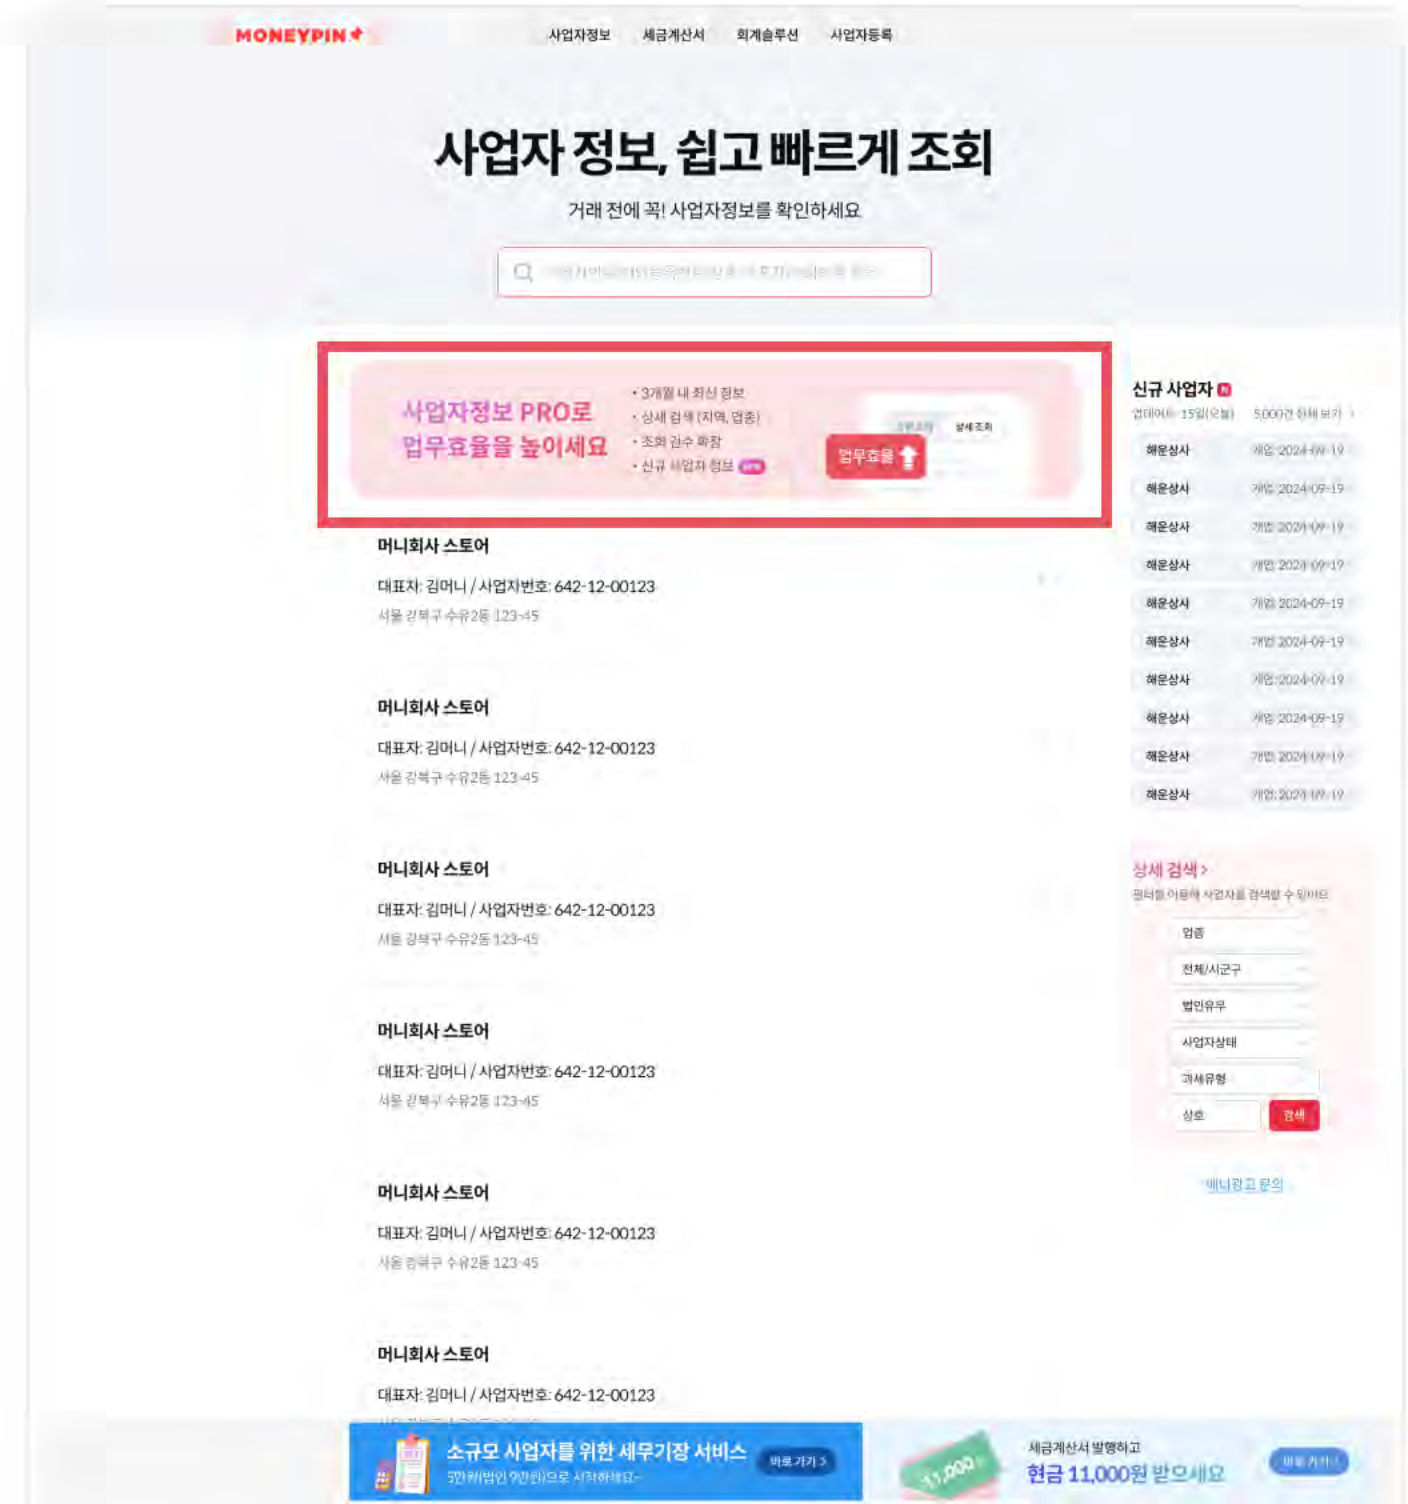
MONEYPIN

사업자정보 세금계산서 회계솔루션 사업자등록

사업자 정보, 쉽고 빠르게 조회

거래 전에 꼭! 사업자정보를 확인하세요

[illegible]

사업자정보 PRO로 업무효율을 높이세요

• 3개월 내 최신 정보
• 상세 검색 (지역, 업종)
• 조회 건수 확장
• 신규 사업자 정보 NEW

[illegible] 상세조회

업무효율

신규 사업자

업데이트: 15일(오늘) 5,000건 전체 보기 >

| 해운상사 | 개업 2024-09-19 |
|---|---|
| 해운상사 | 개업 2024-09-19 |
| 해운상사 | 개업 2024-09-19 |
| 해운상사 | 개업 2024-09-19 |
| 해운상사 | 개업 2024-09-19 |
| 해운상사 | 개업 2024-09-19 |
| 해운상사 | 개업 2024-09-19 |
| 해운상사 | 개업 2024-09-19 |
| 해운상사 | 개업 2024-09-19 |
| 해운상사 | 개업 2024-09-19 |

머니회사 스토어
대표자: 김머니 / 사업자번호: 642-12-00123
서울 강북구 수유2동 123-45

머니회사 스토어
대표자: 김머니 / 사업자번호: 642-12-00123
서울 강북구 수유2동 123-45

머니회사 스토어
대표자: 김머니 / 사업자번호: 642-12-00123
서울 강북구 수유2동 123-45

머니회사 스토어
대표자: 김머니 / 사업자번호: 642-12-00123
서울 강북구 수유2동 123-45

머니회사 스토어
대표자: 김머니 / 사업자번호: 642-12-00123
서울 강북구 수유2동 123-45

머니회사 스토어
대표자: 김머니 / 사업자번호: 642-12-00123
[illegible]

상세 검색 >
필터를 이용해 사업자를 검색할 수 있어요

업종
전체/시군구
법인유무
사업자상태
과세유형
상호
검색

배너광고 문의

소규모 사업자를 위한 세무기장 서비스
5만원(법인 9만원)으로 시작하세요
바로 가기 >

11,000
세금계산서 발행하고
현금 11,000원 받으세요
바로 가기 >